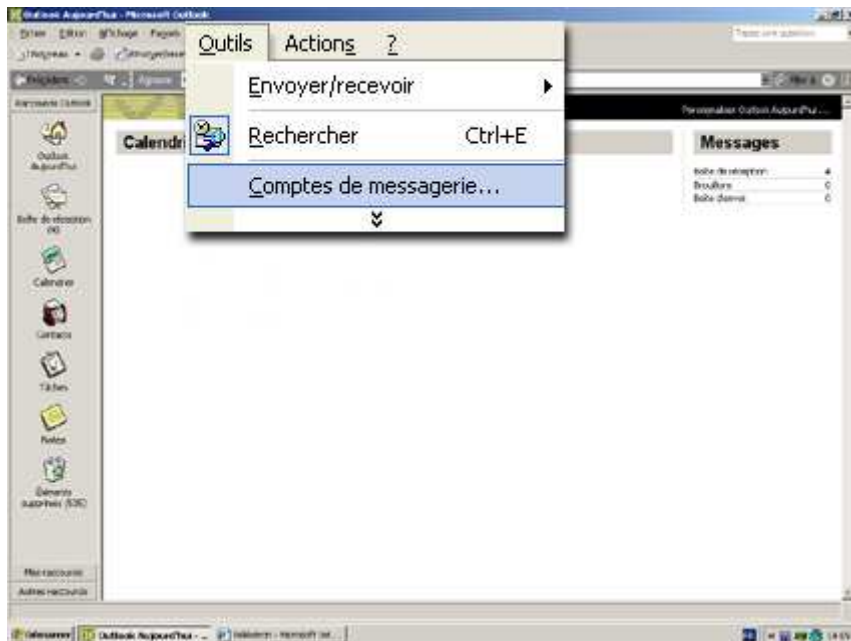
Outlook Aujourd'hui - Microsoft Outlook

Fichier Edition Affichage Favoris

Nouveau

Tapez une question

Outils Actions ?

Envoyer/recevoir

Rechercher Ctrl+E

Comptes de messagerie...

Raccourcis Outlook

Outlook Aujourd'hui

Boîte de réception

Calendrier

Contacts

Tâches

Notes

Éléments supprimés

Mes raccourcis

Autres raccourcis

Calendr

Personnaliser Outlook Aujourd'hui...

Messages

| | |
|---|---|
| Boîte de réception | 4 |
| Brouillons | 0 |
| Boîte d'envoi | 0 |

Démarrer Outlook Aujourd'hui - ... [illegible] - Microsoft ...